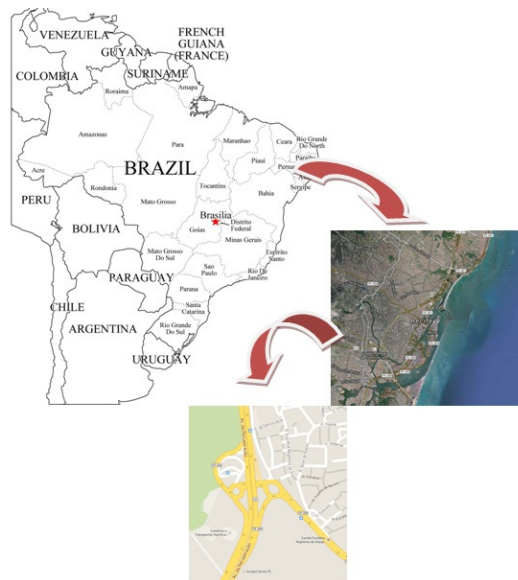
VENEZUELA
GUYANA
FRENCH GUIANA (FRANCE)
SURINAME
COLOMBIA
Roraima
Amapa
Amazonas
Para
Maranhao
Ceara
Rio Grande Do North
Piaui
Paraiba
Pernambuco
Acre
BRAZIL
Alagoas
Sergipe
PERU
Rondonia
Tocantins
Bahia
Mato Grosso
BOLIVIA
Brasilia
Distrito Federal
Goias
Minas Gerais
Mato Grosso Do Sul
Espirito Santo
PARAGUAY
Sao Paulo
Rio De Janeiro
Parana
CHILE
Santa Catarina
ARGENTINA
Rio Grande Do Sul
URUGUAY